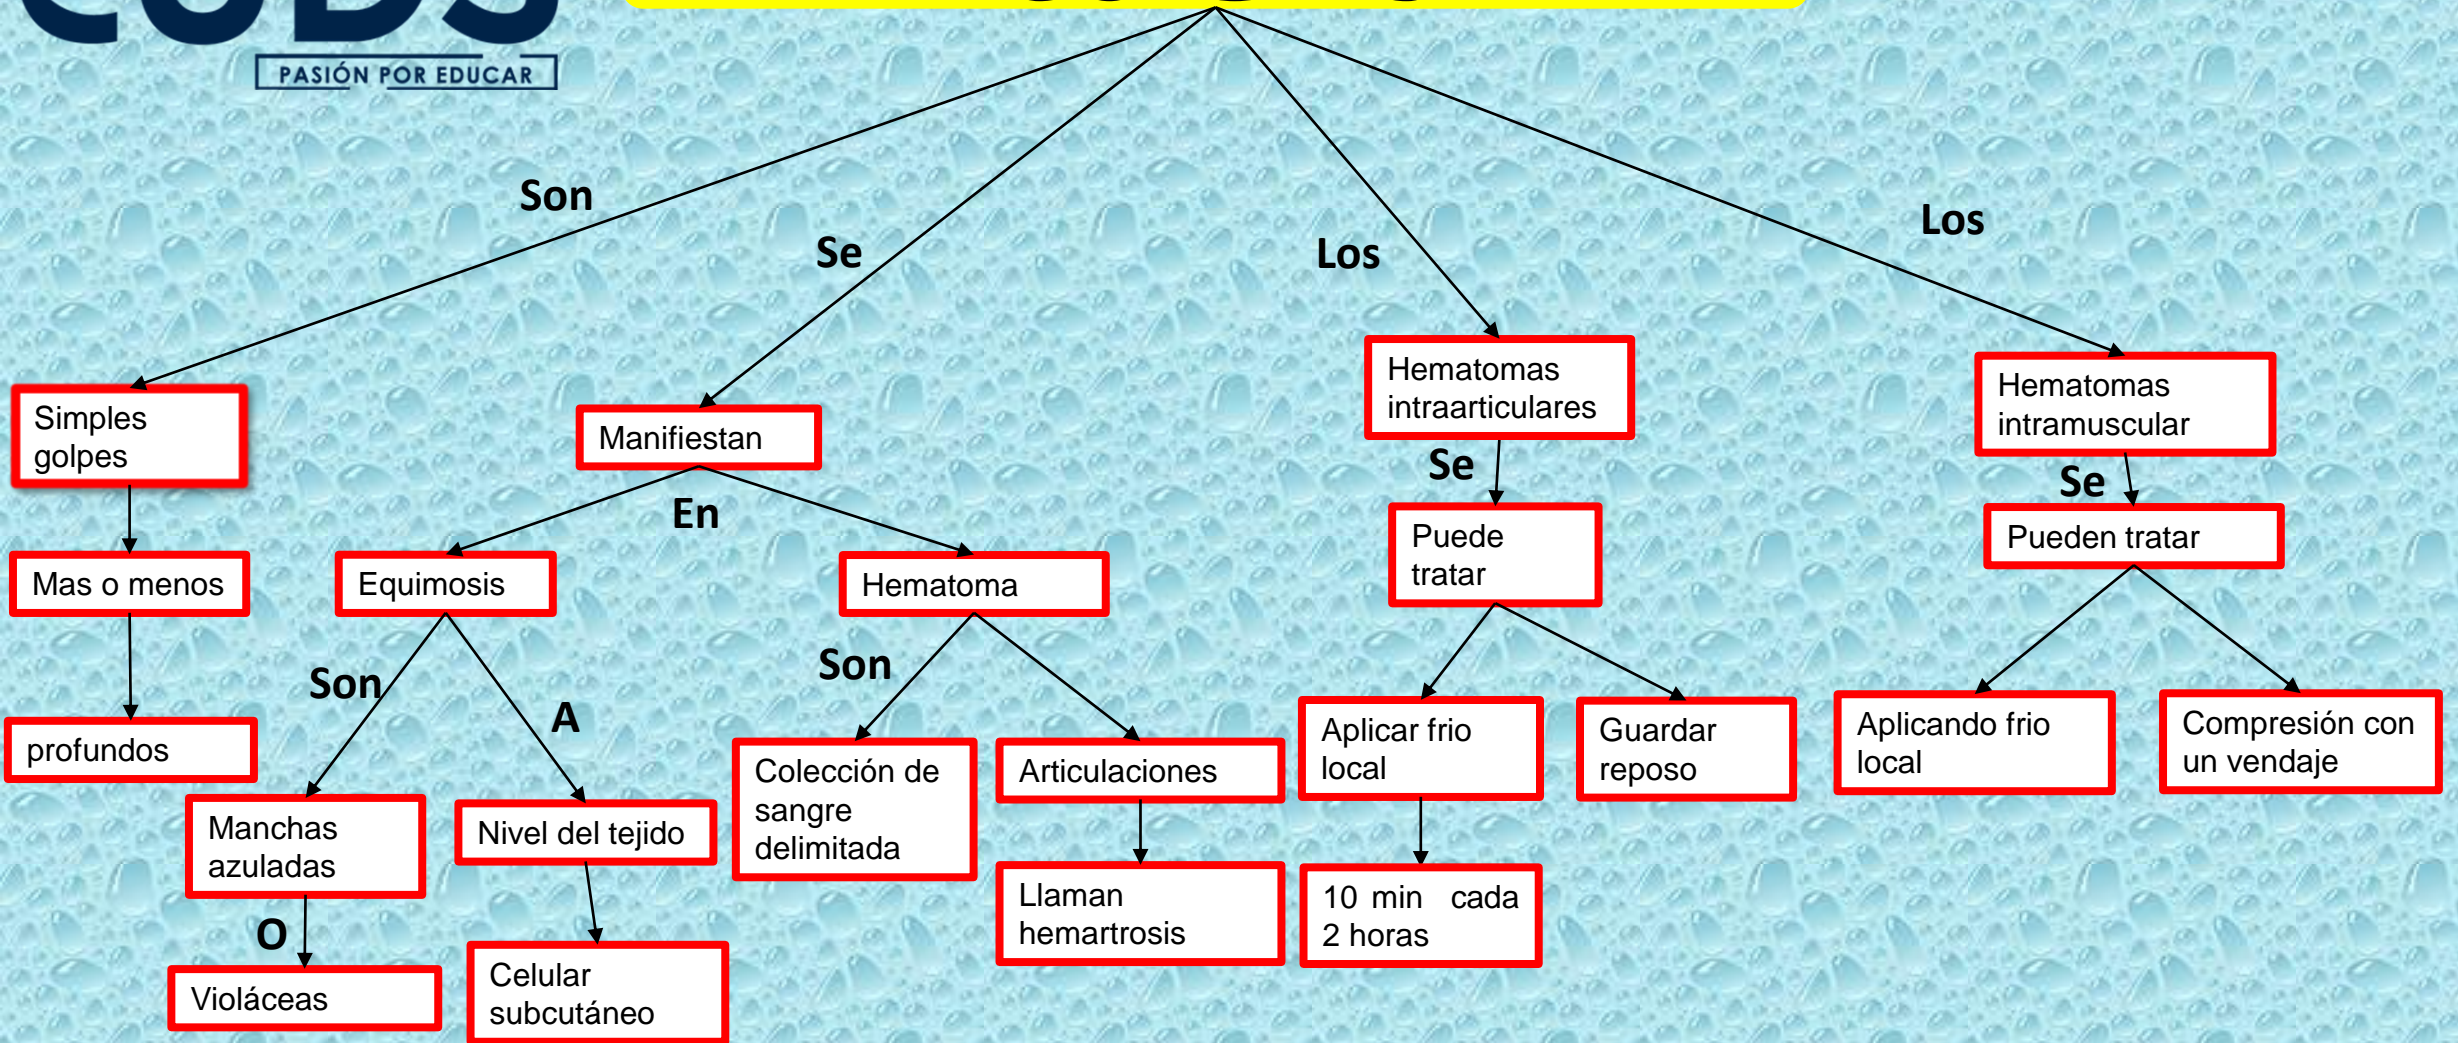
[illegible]
PASIÓN POR EDUCAR

Son
Se
Los
Los

Simples golpes
Mas o menos
profundos

Manifiestan
En
Equimosis
Son
A
Manchas azuladas
O
Violáceas
Nivel del tejido
Celular subcutáneo

Hematoma
Son
Colección de sangre delimitada
Articulaciones
Llaman hemartrosis

Hematomas intraarticulares
Se
Puede tratar
Aplicar frio local
10 min cada 2 horas
Guardar reposo

Hematomas intramuscular
Se
Pueden tratar
Aplicando frio local
Compresión con un vendaje